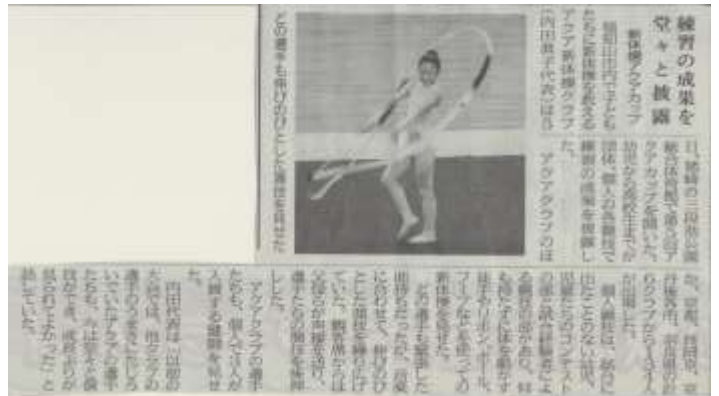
練習の成果を堂々と披露

新体操クラブ

旭川市内の子どもたちに新体操を教えるアクア新体操クラブ（内田貴子代表）はこ

21日、市総合体育館で第5回アクアカップを開いた。

幼児から高校生までの29人が、個人と団体で練習の成果を披露した。

アクアクラブのほか、深川、旭川、名寄のクラブからも参加した。

個人種目は、初めて出場する幼児たちのコンテストを皮切りに、クラブ、リボン、フープなどを使って演技を披露した。

会場には多くの保護者らが詰めかけ、子どもたちの演技に声援を送っていた。

アクアクラブの選手たちも、個人・団体とも躍動感のある演技を見せた。

内田代表は「以前に比べ、選手たちの演技がしっかりしてきた」と話していた。